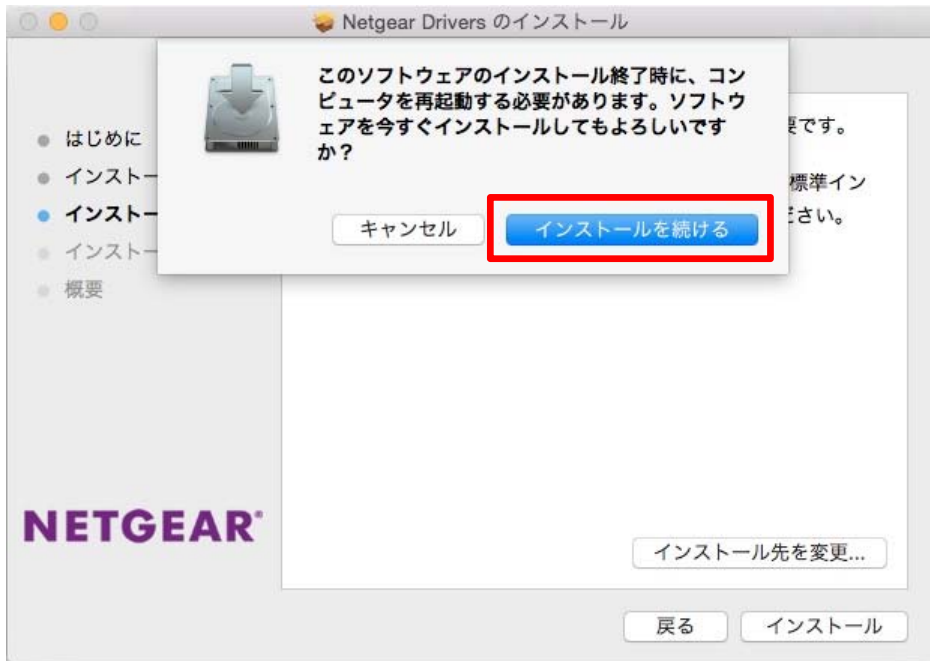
Netgear Drivers のインストール

このソフトウェアのインストール終了時に、コンピュータを再起動する必要があります。ソフトウェアを今すぐインストールしてもよろしいですか？

キャンセル
インストールを続ける

はじめに
インストー
インストー
インストー
概要

要です。
標準イン
さい。

NETGEAR

インストール先を変更...

戻る
インストール